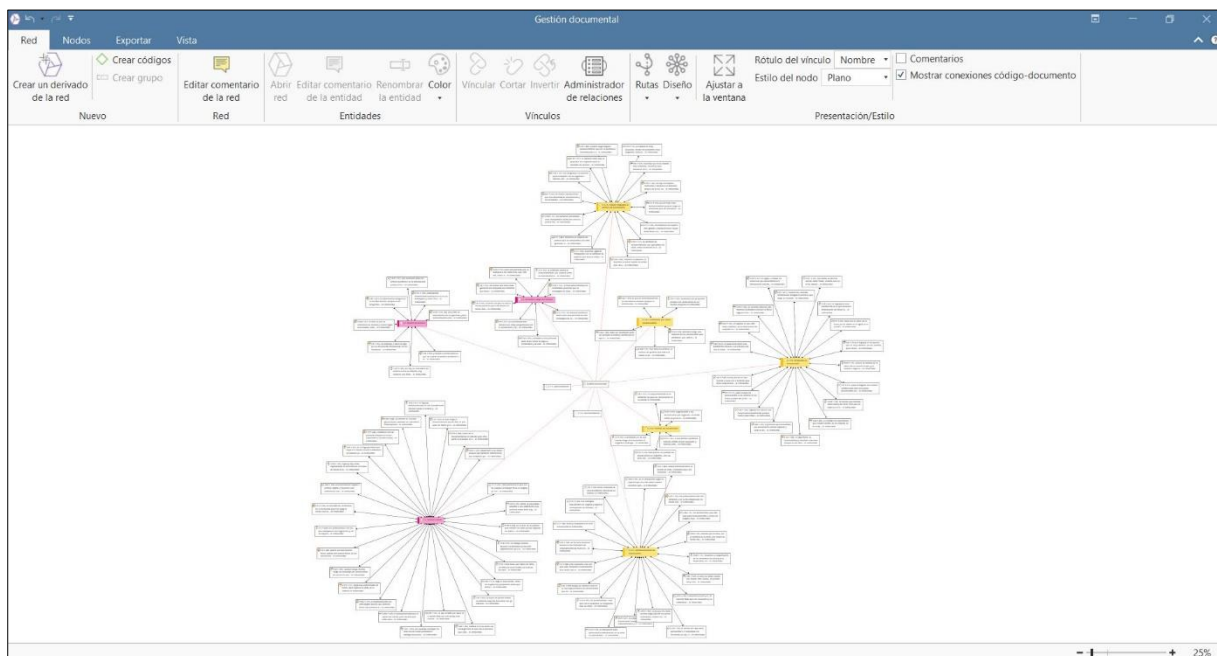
Gestión documental

Red Nodos Exportar Vista

Crear un derivado de la red
Crear códigos
Crear grupo
Nuevo

Editar comentario de la red
Red

Abrir red
Editar comentario de la entidad
Renombrar la entidad
Color
Entidades

Vincular
Cortar
Invertir
Administrador de relaciones
Vínculos

Rutas
Diseño
Ajustar a la ventana
Rótulo del vínculo Nombre
Estilo del nodo Plano
Comentarios
Mostrar conexiones código-documento
Presentación/Estilo

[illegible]

25%